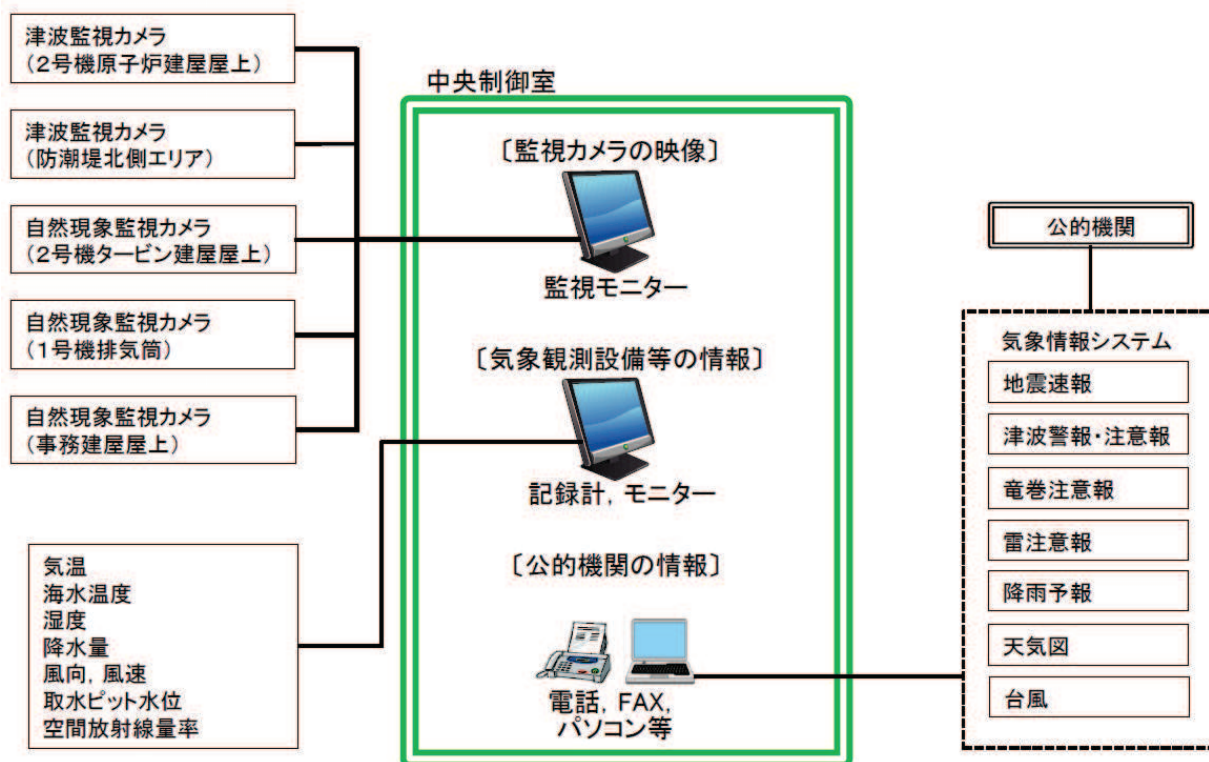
津波監視カメラ
（2号機原子炉建屋屋上）

津波監視カメラ
（防潮堤北側エリア）

自然現象監視カメラ
（2号機タービン建屋屋上）

自然現象監視カメラ
（1号機排気筒）

自然現象監視カメラ
（事務建屋屋上）

気温
海水温度
湿度
降水量
風向，風速
取水ピット水位
空間放射線量率

中央制御室

〔監視カメラの映像〕

監視モニター

〔気象観測設備等の情報〕

記録計，モニター

〔公的機関の情報〕

電話，FAX，
パソコン等

公的機関

気象情報システム

地震速報

津波警報・注意報

竜巻注意報

雷注意報

降雨予報

天気図

台風